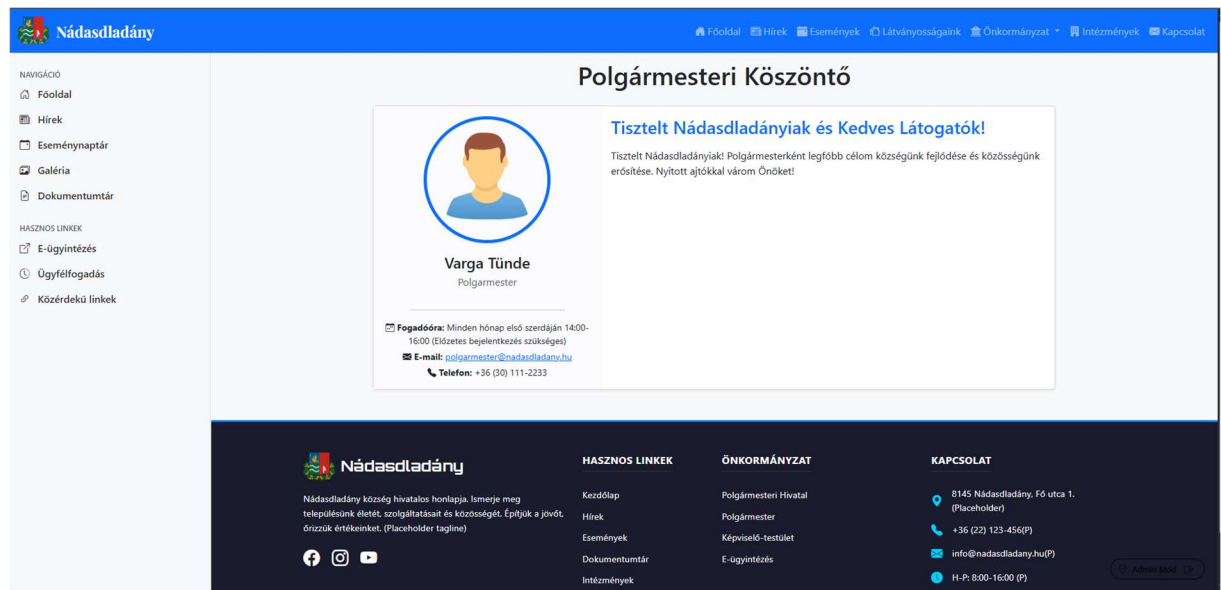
Nádasdladány

Főoldal Hírek Események Látványosságaink Önkormányzat Intézmények Kapcsolat

NAVIGÁCIÓ
Főoldal
Hírek
Eseménynaptár
Galéria
Dokumentumtár

HASZNOS LINKEK
E-ügyintézés
Ügyfélfogadás
Közérdekű linkek

Polgármesteri Köszöntő

Varga Tünde
Polgármester

Fogadóóra: Minden hónap első szerdáján 14:00-16:00 (Előzetes bejelentkezés szükséges)
E-mail: polgarmester@nadasdladany.hu
Telefon: +36 (30) 111-2233

Tisztelt Nádasdladányiak és Kedves Látogatók!

Tisztelt Nádasdladányiak! Polgármesterként legfőbb célom községünk fejlődése és közösségünk erősítése. Nyitott ajtókkal várom Önöket!

Nádasdladány

Nádasdladány község hivatalos honlapja. Ismerje meg településünk életét, szolgáltatásait és közösségét. Építjük a jövőt, őrizzük értékeinket. (Placeholder tagline)

HASZNOS LINKEK
Kezdőlap
Hírek
Események
Dokumentumtár
Intézmények

ÖNKORMÁNYZAT
Polgármesteri Hivatal
Polgármester
Képviselő-testület
E-ügyintézés

KAPCSOLAT
8145 Nádasdladány, Fő utca 1. (Placeholder)
+36 (22) 123-456(P)
info@nadasdladany.hu(P)
H-P: 8:00-16:00 (P)

Admin Mód